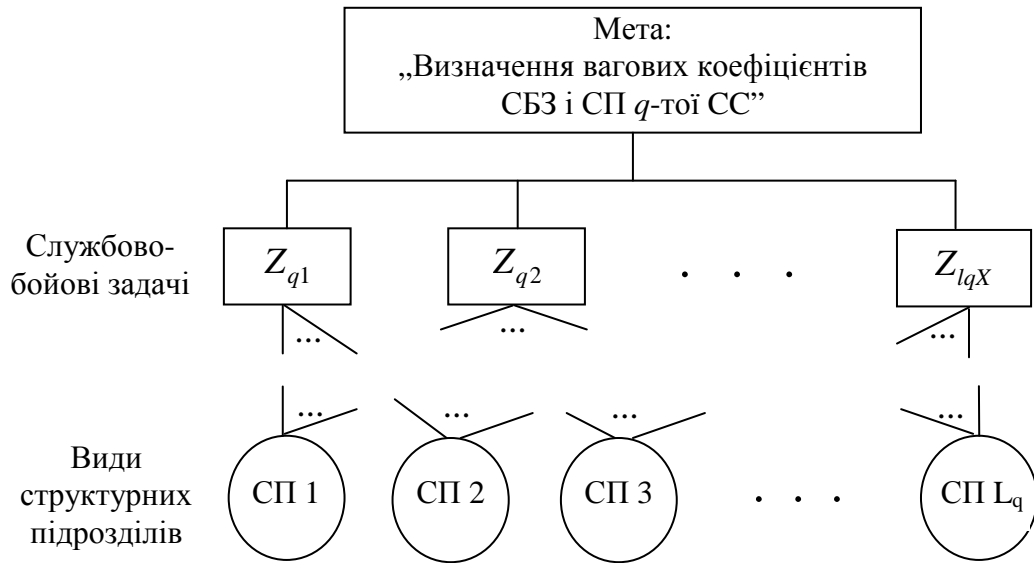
Мета:
„Визначення вагових коефіцієнтів СБЗ і СП $q$-тої СС"

Службово-бойові задачі

$Z_{q1}$

$Z_{q2}$

. . .

$Z_{lqX}$

...

...

...

...

...

...

...

Види структурних підрозділів

СП 1

СП 2

СП 3

. . .

СП $L_q$